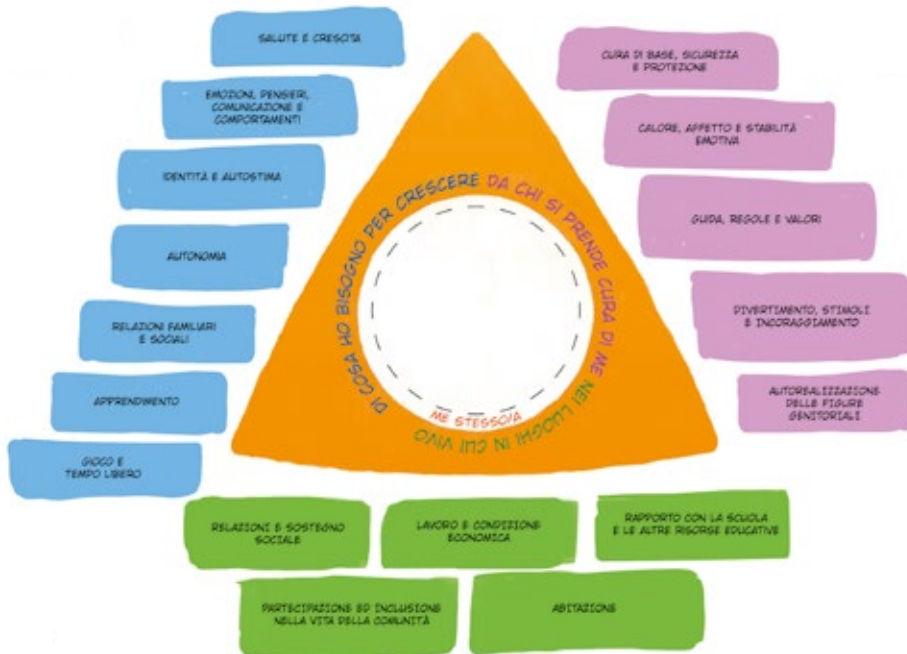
SALUTE E CRESCITA

EMOZIONI, PENSIERI, COMUNICAZIONE E COMPORTAMENTI

IDENTITÀ E AUTOSTIMA

AUTONOMIA

RELAZIONI FAMILIARI E SOCIALI

APPRENDIMENTO

GIOCO E TEMPO LIBERO

CURA DI BASE, SICUREZZA E PROTEZIONE

CALORE, AFFETTO E STABILITÀ EMOTIVA

GUIDA, REGOLE E VALORI

DIVERTIMENTO, STIMOLI E INCORAGGIAMENTO

AUTOREALIZZAZIONE DELLE FIGURE GENITORIALI

DI COSA HO BISOGNO PER CRESCERE

DA CHI SI PRENDE CURA DI ME

NEI LUOGHI IN CUI VIVO

ME STESSO/A

RELAZIONI E SOSTEGNO SOCIALE

LAVORO E CONDIZIONE ECONOMICA

RAPPORTO CON LA SCUOLA E LE ALTRE RISORSE EDUCATIVE

PARTECIPAZIONE ED INCLUSIONE NELLA VITA DELLA COMUNITÀ

ABITAZIONE